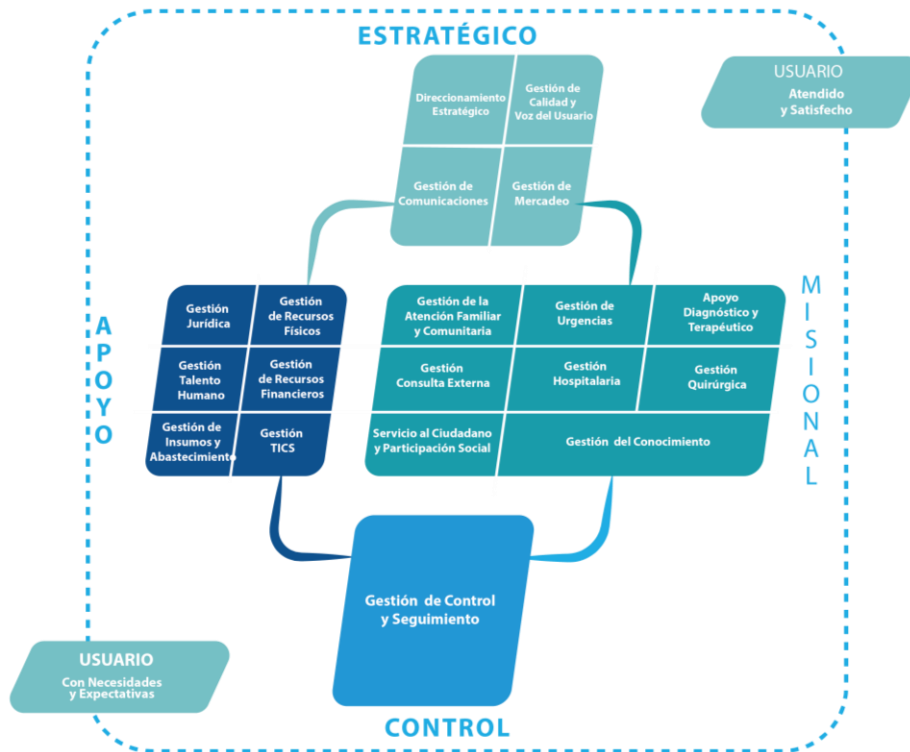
ESTRATÉGICO

USUARIO
Atendido y Satisfecho

Direccionamiento Estratégico

Gestión de Calidad y Voz del Usuario

Gestión de Comunicaciones

Gestión de Mercadeo

APOYO

Gestión Jurídica

Gestión de Recursos Físicos

Gestión Talento Humano

Gestión de Recursos Financieros

Gestión de Insumos y Abastecimiento

Gestión TICS

Gestión de la Atención Familiar y Comunitaria

Gestión de Urgencias

Apoyo Diagnóstico y Terapéutico

Gestión Consulta Externa

Gestión Hospitalaria

Gestión Quirúrgica

Servicio al Ciudadano y Participación Social

Gestión del Conocimiento

MISIONAL

Gestión de Control y Seguimiento

USUARIO
Con Necesidades y Expectativas

CONTROL